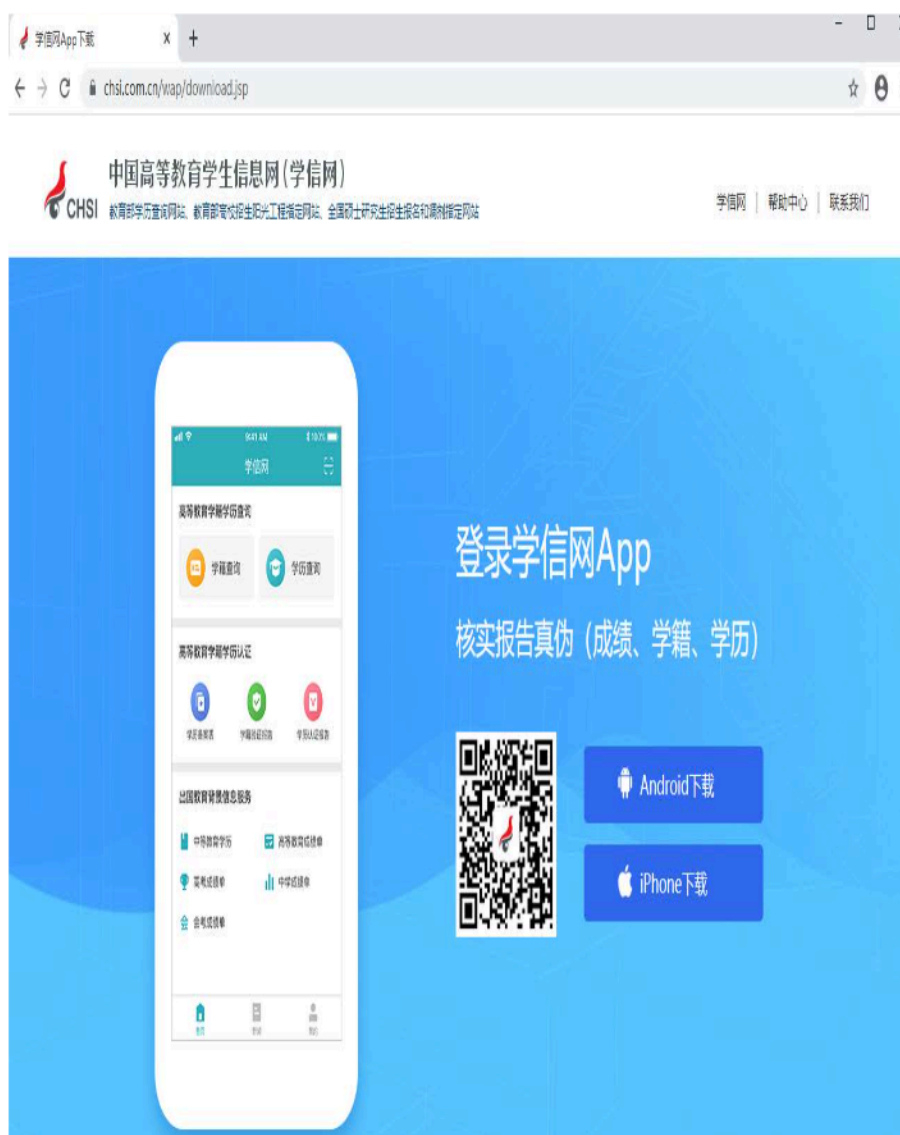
学信网App下载 × +

chsi.com.cn/wap/download.jsp

CHSI 中国高等教育学生信息网(学信网)
教育部学历查询网站、教育部高校招生阳光工程指定网站、全国硕士研究生招生报名和调剂指定网站

学信网 | 帮助中心 | 联系我们

9:41 AM
学信网

高等教育学籍学历查询
学籍查询 学历查询

高等教育学籍学历认证
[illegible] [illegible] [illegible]

出国教育背景信息服务
中等教育学历 高等教育成绩单
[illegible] 中学成绩单
会考成绩单

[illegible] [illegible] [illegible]

登录学信网App
核实报告真伪（成绩、学籍、学历）

Android下载
iPhone下载